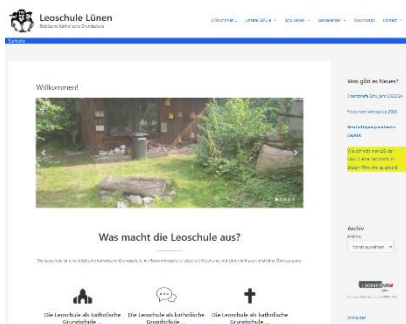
Leoschule Lünen
Städtische Katholische Grundschule

Willkommen · Unsere Schule · Schulleben · Leoaktiv · Downloads · Kontakt

Startseite

Willkommen!

Was macht die Leoschule aus?

Die Leoschule ist eine städtische katholische Grundschule in Lünen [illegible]

Die Leoschule als katholische Grundschule ...

Die Leoschule als katholische Grundschule ...

Die Leoschule als katholische Grundschule ...

Was gibt es Neues?

Eindrücke Schuljahr 2023/24

Fotos vom Weihnachtsbasar 2023

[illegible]

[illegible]

Archiv

Archive

Monat auswählen

LOGINEO NRW

Anmelden